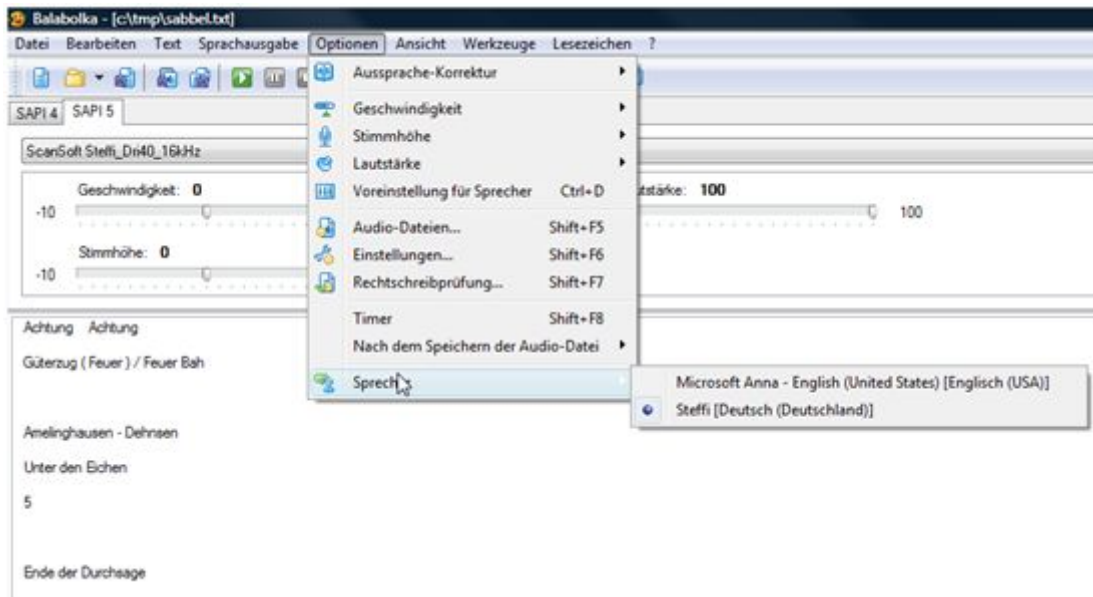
Balabolka - [c:\tmp\sabbel.txt]

Datei Bearbeiten Text Sprachausgabe Optionen Ansicht Werkzeuge Lesezeichen ?

SAPI 4 SAPI 5

ScanSoft Steffi_Dri40_16kHz

Geschwindigkeit: 0
-10

Stimmhöhe: 0
-10

Lautstärke: 100
100

Aussprache-Korrektur
Geschwindigkeit
Stimmhöhe
Lautstärke
Voreinstellung für Sprecher Ctrl+D
Audio-Dateien... Shift+F5
Einstellungen... Shift+F6
Rechtschreibprüfung... Shift+F7
Timer Shift+F8
Nach dem Speichern der Audio-Datei
Sprecher

Microsoft Anna - English (United States) [Englisch (USA)]
Steffi [Deutsch (Deutschland)]

Achtung Achtung

Güterzug ( Feuer ) / Feuer Bah

Amelinghausen - Dehnsen

Unter den Eichen

5

Ende der Durchsage